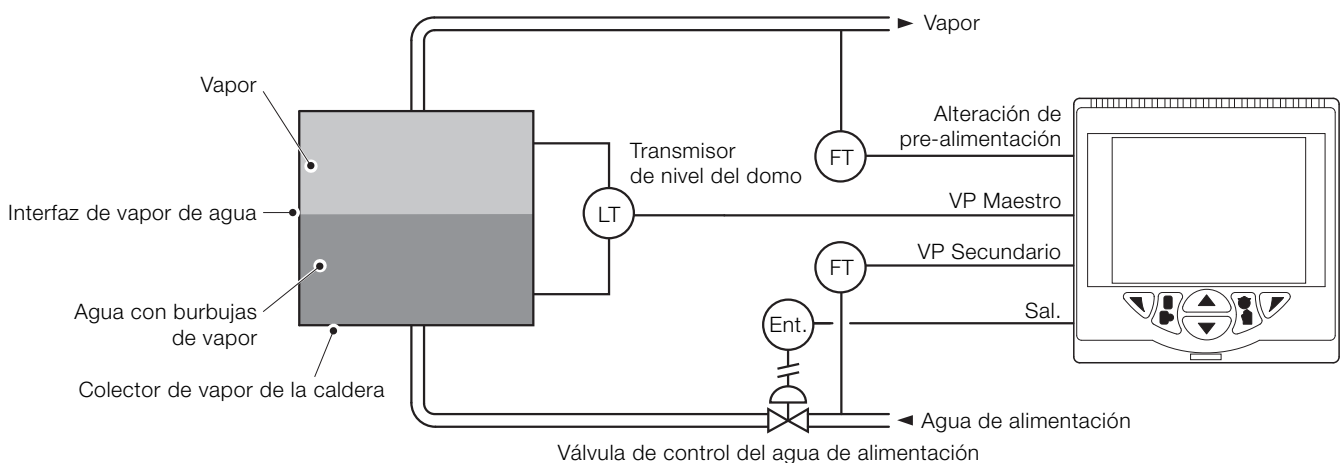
Vapor

Vapor

Interfaz de vapor de agua

Agua con burbujas de vapor

Colector de vapor de la caldera

Transmisor de nivel del domo

LT

FT

FT

Ent.

Alteración de pre-alimentación

VP Maestro

VP Secundario

Sal.

Agua de alimentación

Válvula de control del agua de alimentación